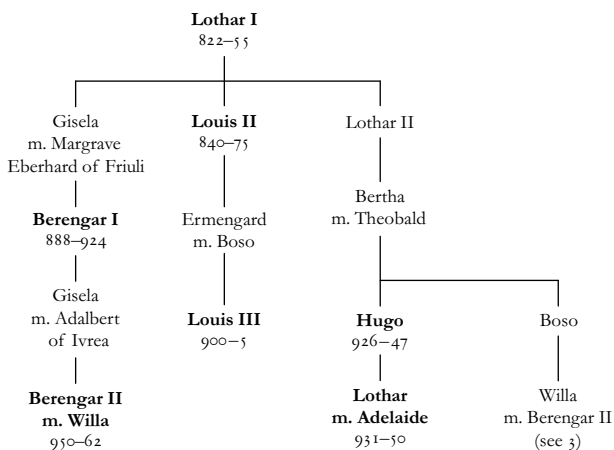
**Lothar I**
822–55

Gisela
m. Margrave
Eberhard of Friuli

**Berengar I**
888–924

Gisela
m. Adalbert
of Ivrea

**Berengar II**
**m. Willa**
950–62

**Louis II**
840–75

Ermengard
m. Boso

**Louis III**
900–5

Lothar II

Bertha
m. Theobald

**Hugo**
926–47

**Lothar**
**m. Adelaide**
931–50

Boso

Willa
m. Berengar II
(see 3)